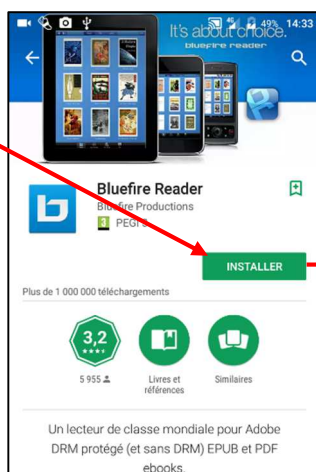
49% 14:33

It's about choice.

bluefire reader

Bluefire Reader

Bluefire Productions

3 PEGI 3

INSTALLER

Plus de 1 000 000 téléchargements

3,2

★★★★

5 955

Livres et références

Similaires

Un lecteur de classe mondiale pour Adobe DRM protégé (et sans DRM) EPUB et PDF ebooks.